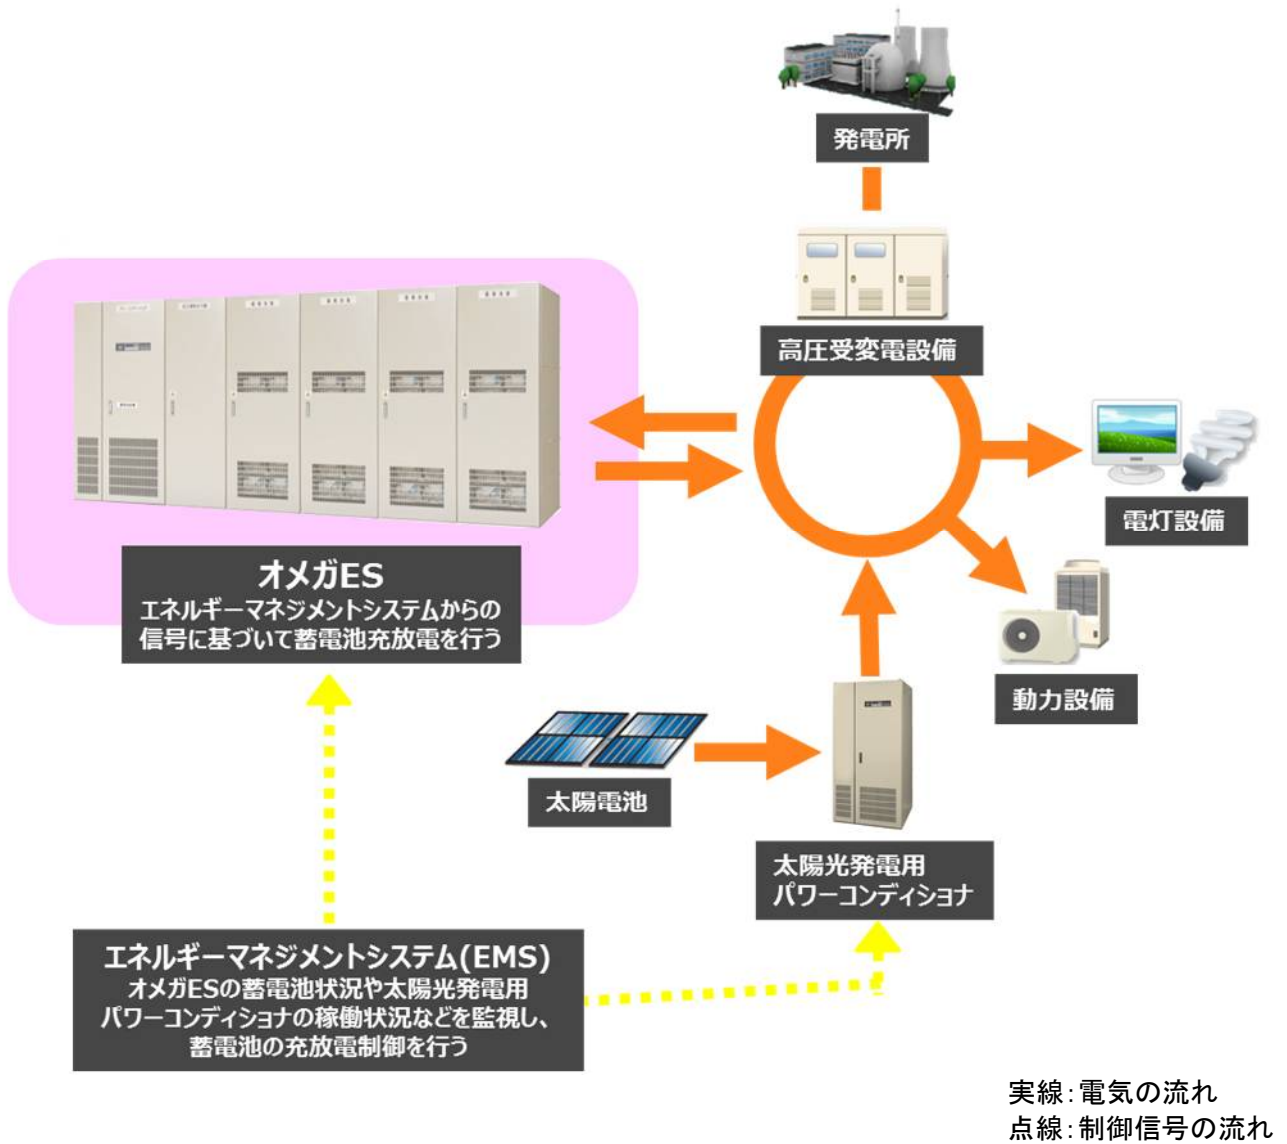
発電所

高圧受変電設備

オメガES
エネルギーマネジメントシステムからの信号に基づいて蓄電池充放電を行う

電灯設備

動力設備

太陽電池

太陽光発電用
パワーコンディショナ

エネルギーマネジメントシステム(EMS)
オメガESの蓄電池状況や太陽光発電用パワーコンディショナの稼働状況などを監視し、蓄電池の充放電制御を行う

実線:電気の流れ
点線:制御信号の流れ